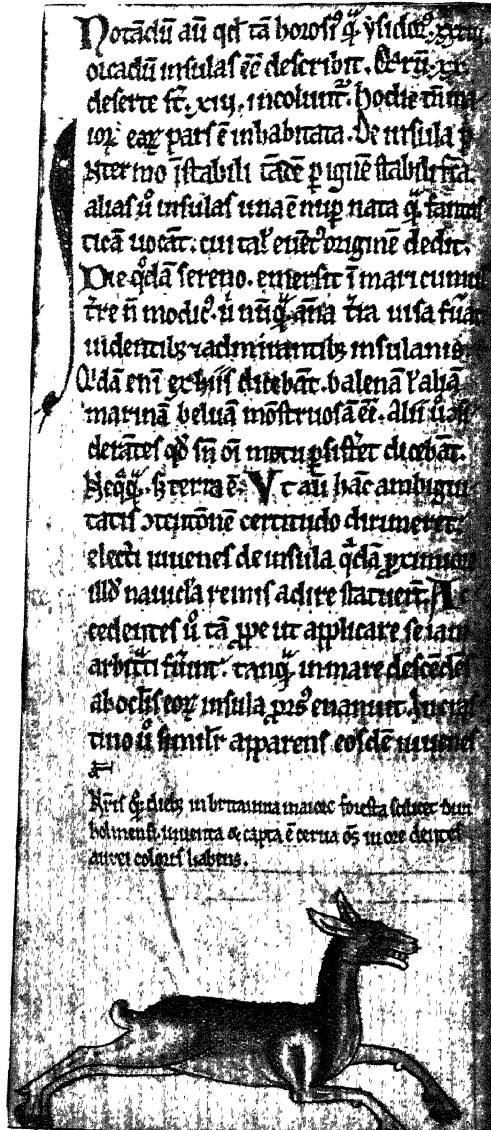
Notandū aūt qđ tā borosi q̄ ysidor' .xxiii. orcadū insulas ēē describit. de q̄b3 .xx. deserte sūt. .xiii. incolunt. hodie tāmē tot' eaꝝ pars ē inhabitata. De insula p̄ter mo īstabili tādē p igne stabilita. alias ū insulas una ē nup nata q̄ fantasticā uocāt. cui tal' event' origine dedit. Die q̄da sereno. emersit ī mari cumulus t̄re ñ modic'. ū nūq̄ an̄a t̄ra uisa fuat. uidentib3 et admirantib3 insulanis. Q̄dā eni ea hūiſ dicebāt. balena t'alia marina beluā mōstruosā ēē. alii u' considerātes qđ sui oī motu p̄sistet dicebāt. Nequaq̄. s3 terra ē. Vt aūt hāc ambiguitatis cōtentiōne certitudo dirimeret. electi iuuenes de insula q̄da p̄ximiori illo nauicla remis adire statuerūt. Accedentes ū tā p̄pe ut applicare se iam arbitrarent. tanq̄ in mare descendere ab oclis eoꝝ insula p'nitus euanuit. Sequēti tāmē ū simil' apparens eosdē iuuenes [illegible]

Rex q̄ dieb3 in britannia maiore forēsta solitaria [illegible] bolmensi inuenta ē capta ē cerua ꝯs more dentes aurei coloris habens.